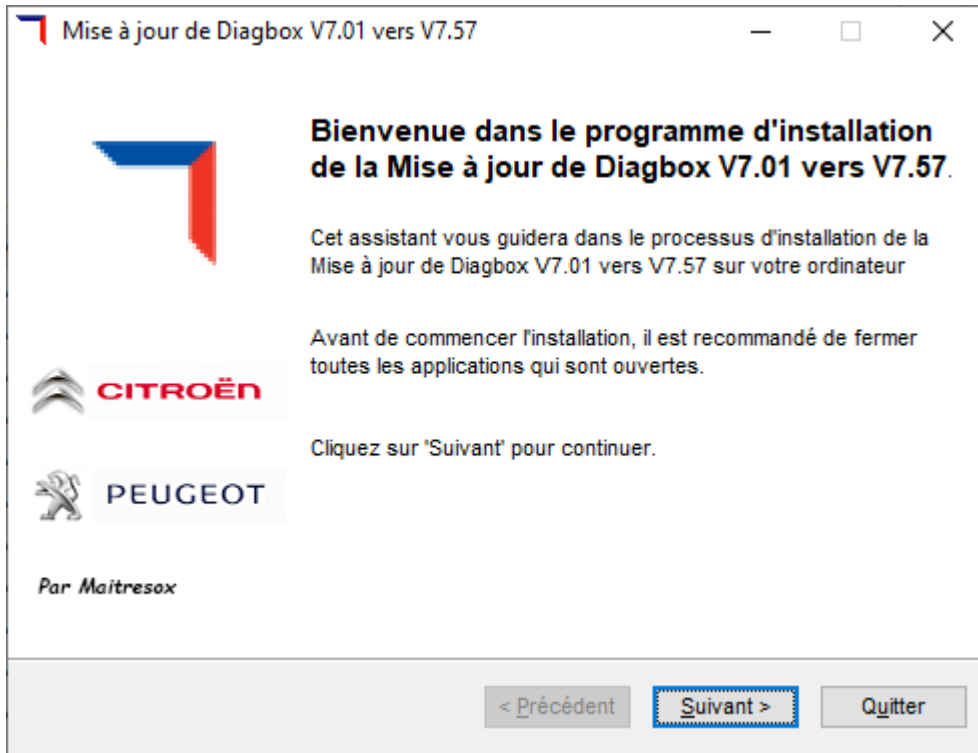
Mise à jour de Diagbox V7.01 vers V7.57

Bienvenue dans le programme d'installation de la Mise à jour de Diagbox V7.01 vers V7.57.

Cet assistant vous guidera dans le processus d'installation de la Mise à jour de Diagbox V7.01 vers V7.57 sur votre ordinateur

Avant de commencer l'installation, il est recommandé de fermer toutes les applications qui sont ouvertes.

Cliquez sur 'Suivant' pour continuer.

CITROËN

PEUGEOT

Par Maitresox

< Précédent

Suivant >

Quitter